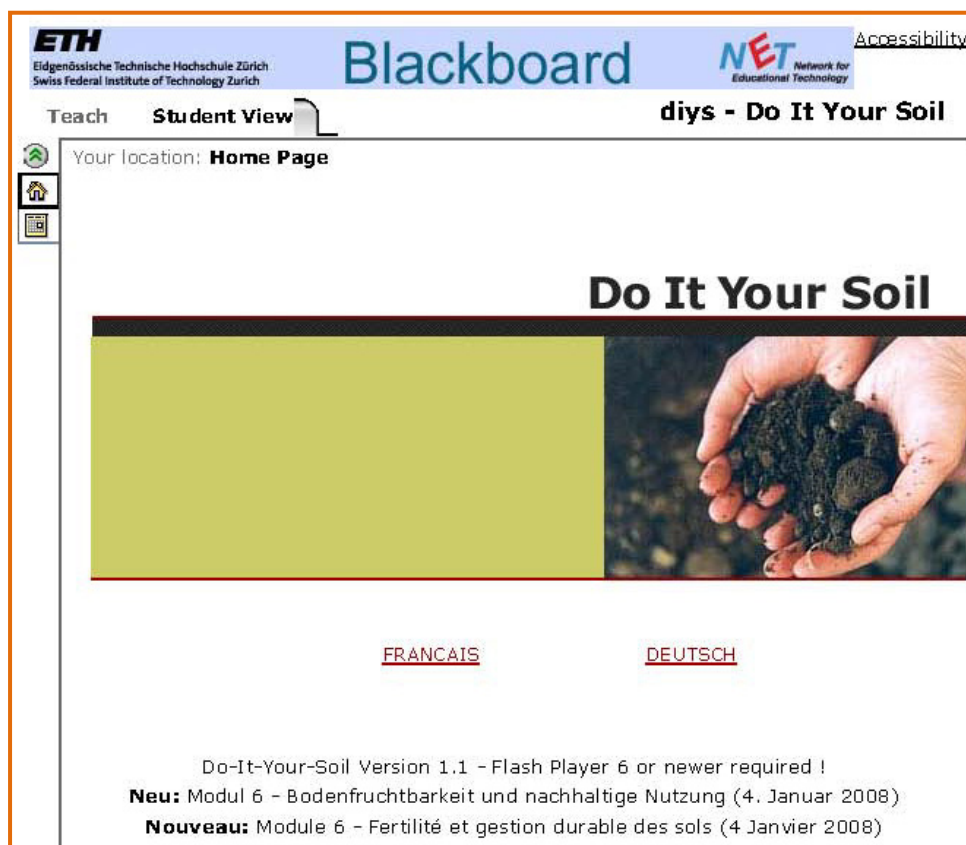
ETH
Eidgenössische Technische Hochschule Zürich
Swiss Federal Institute of Technology Zurich

Blackboard

NET Network for Educational Technology

Accessibility

Teach Student View

diys - Do It Your Soil

Your location: Home Page

Do It Your Soil

FRANCAIS DEUTSCH

Do-It-Your-Soil Version 1.1 - Flash Player 6 or newer required !
Neu: Modul 6 - Bodenfruchtbarkeit und nachhaltige Nutzung (4. Januar 2008)
Nouveau: Module 6 - Fertilité et gestion durable des sols (4 Janvier 2008)